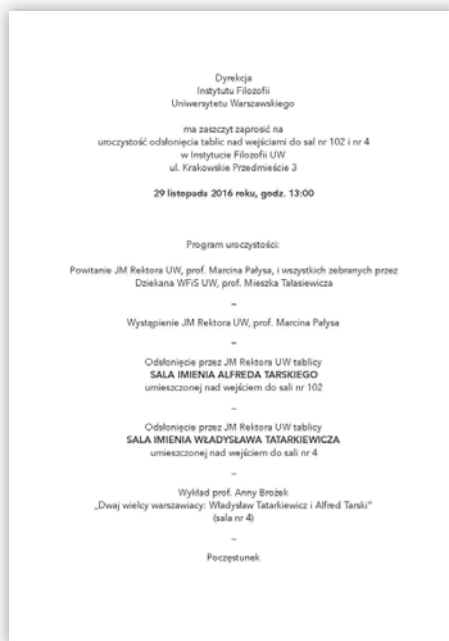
Dyrekcja
Instytutu Filozofii
Uniwersytetu Warszawskiego

ma zaszczyt zaprosić na
uroczystość odsłonięcia tablic nad wejściami do sal nr 102 i nr 4
w Instytucie Filozofii UW
ul. Krakowskie Przedmieście 3

**29 listopada 2016 roku, godz. 13:00**

Program uroczystości:

Powitanie JM Rektora UW, prof. Marcina Pałysa, i wszystkich zebranych przez Dziekana WFiS UW, prof. Mieszka Tałasiewicza

–

Wystąpienie JM Rektora UW, prof. Marcina Pałysa

–

Odsłonięcie przez JM Rektora UW tablicy
**SALA IMIENIA ALFREDA TARSKIEGO**
umieszczonej nad wejściem do sali nr 102

–

Odsłonięcie przez JM Rektora UW tablicy
**SALA IMIENIA WŁADYSŁAWA TATARKIEWICZA**
umieszczonej nad wejściem do sali nr 4

–

Wykład prof. Anny Brożek
„Dwaj wielcy warszawiacy: Władysław Tatarkiewicz i Alfred Tarski"
(sala nr 4)

–

Poczęstunek